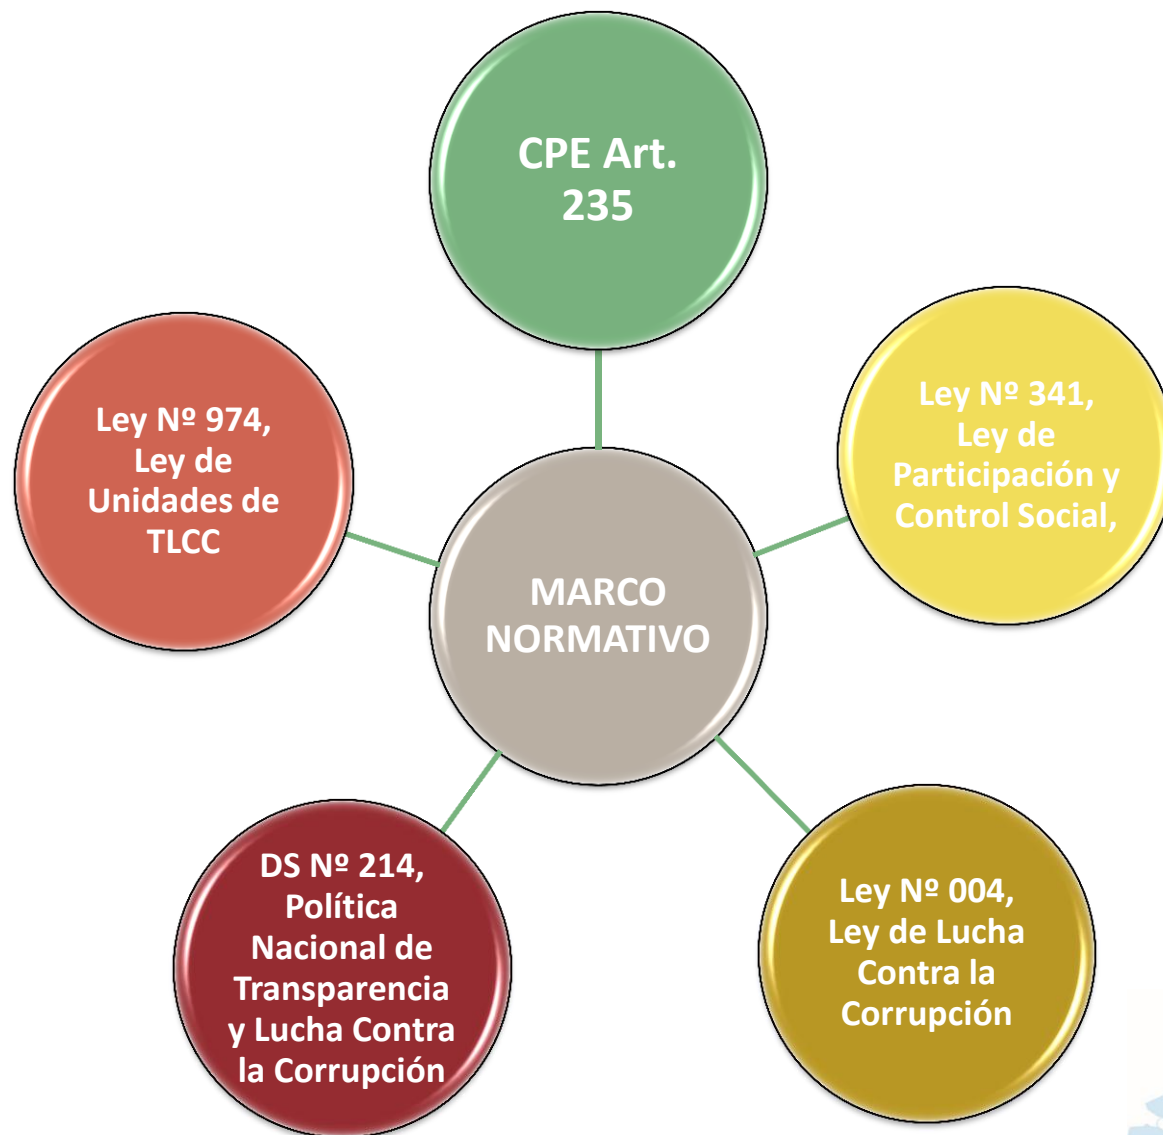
CPE Art. 235

Ley Nº 974, Ley de Unidades de TLCC

MARCO NORMATIVO

Ley Nº 341, Ley de Participación y Control Social,

DS Nº 214, Política Nacional de Transparencia y Lucha Contra la Corrupción

Ley Nº 004, Ley de Lucha Contra la Corrupción